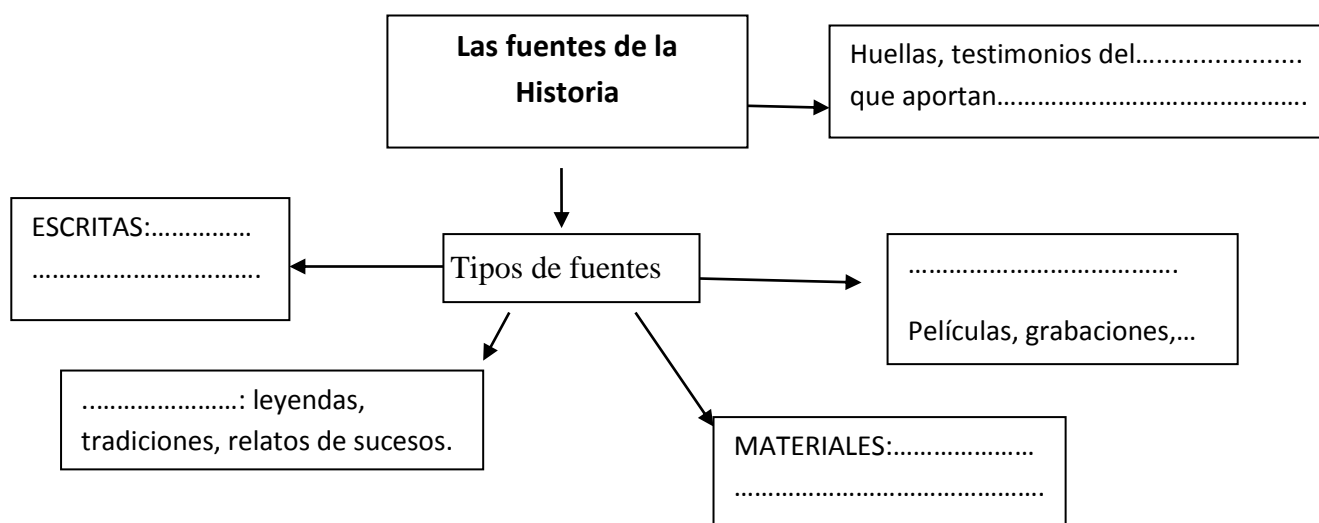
**Las fuentes de la Historia**

Huellas, testimonios del………………….. que aportan……………………………………..

ESCRITAS:…………… …………………………….

Tipos de fuentes

……………………………….

Películas, grabaciones,…

………………….: leyendas, tradiciones, relatos de sucesos.

MATERIALES:………………… …………………………………….